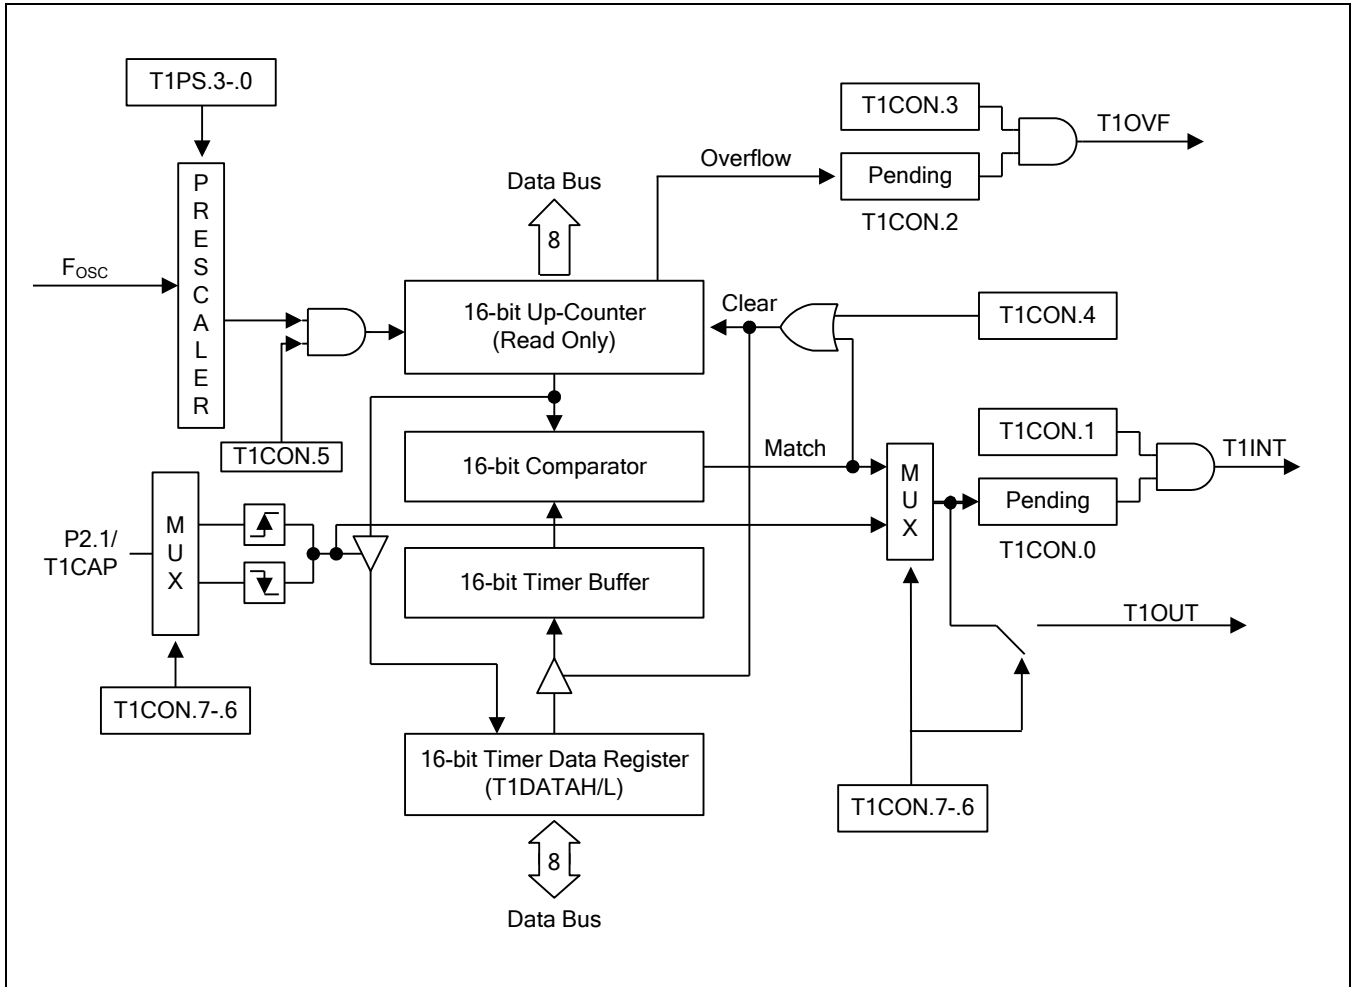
T1PS.3-.0

T1CON.3

T1OVF

Overflow

Pending

Data Bus

T1CON.2

P
R
E
S
C
A
L
E
R

8

$F_{OSC}$

16-bit Up-Counter
(Read Only)

Clear

T1CON.4

T1CON.5

16-bit Comparator

Match

T1CON.1

T1INT

M
U
X

Pending

P2.1/
T1CAP

M
U
X

T1CON.0

16-bit Timer Buffer

T1OUT

T1CON.7-.6

16-bit Timer Data Register
(T1DATAH/L)

T1CON.7-.6

8

Data Bus